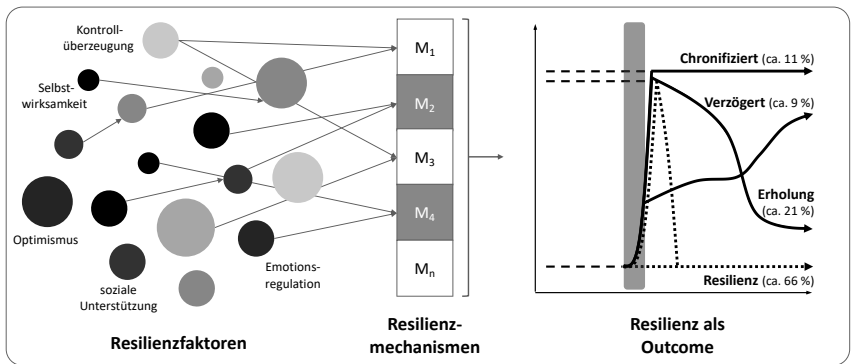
Kontrollüberzeugung

Selbstwirksamkeit

Optimismus

soziale Unterstützung

Emotionsregulation

$M_1$
$M_2$
$M_3$
$M_4$
$M_n$

Chronifiziert (ca. 11 %)

Verzögert (ca. 9 %)

Erholung (ca. 21 %)

Resilienz (ca. 66 %)

Resilienzfaktoren

Resilienzmechanismen

Resilienz als Outcome